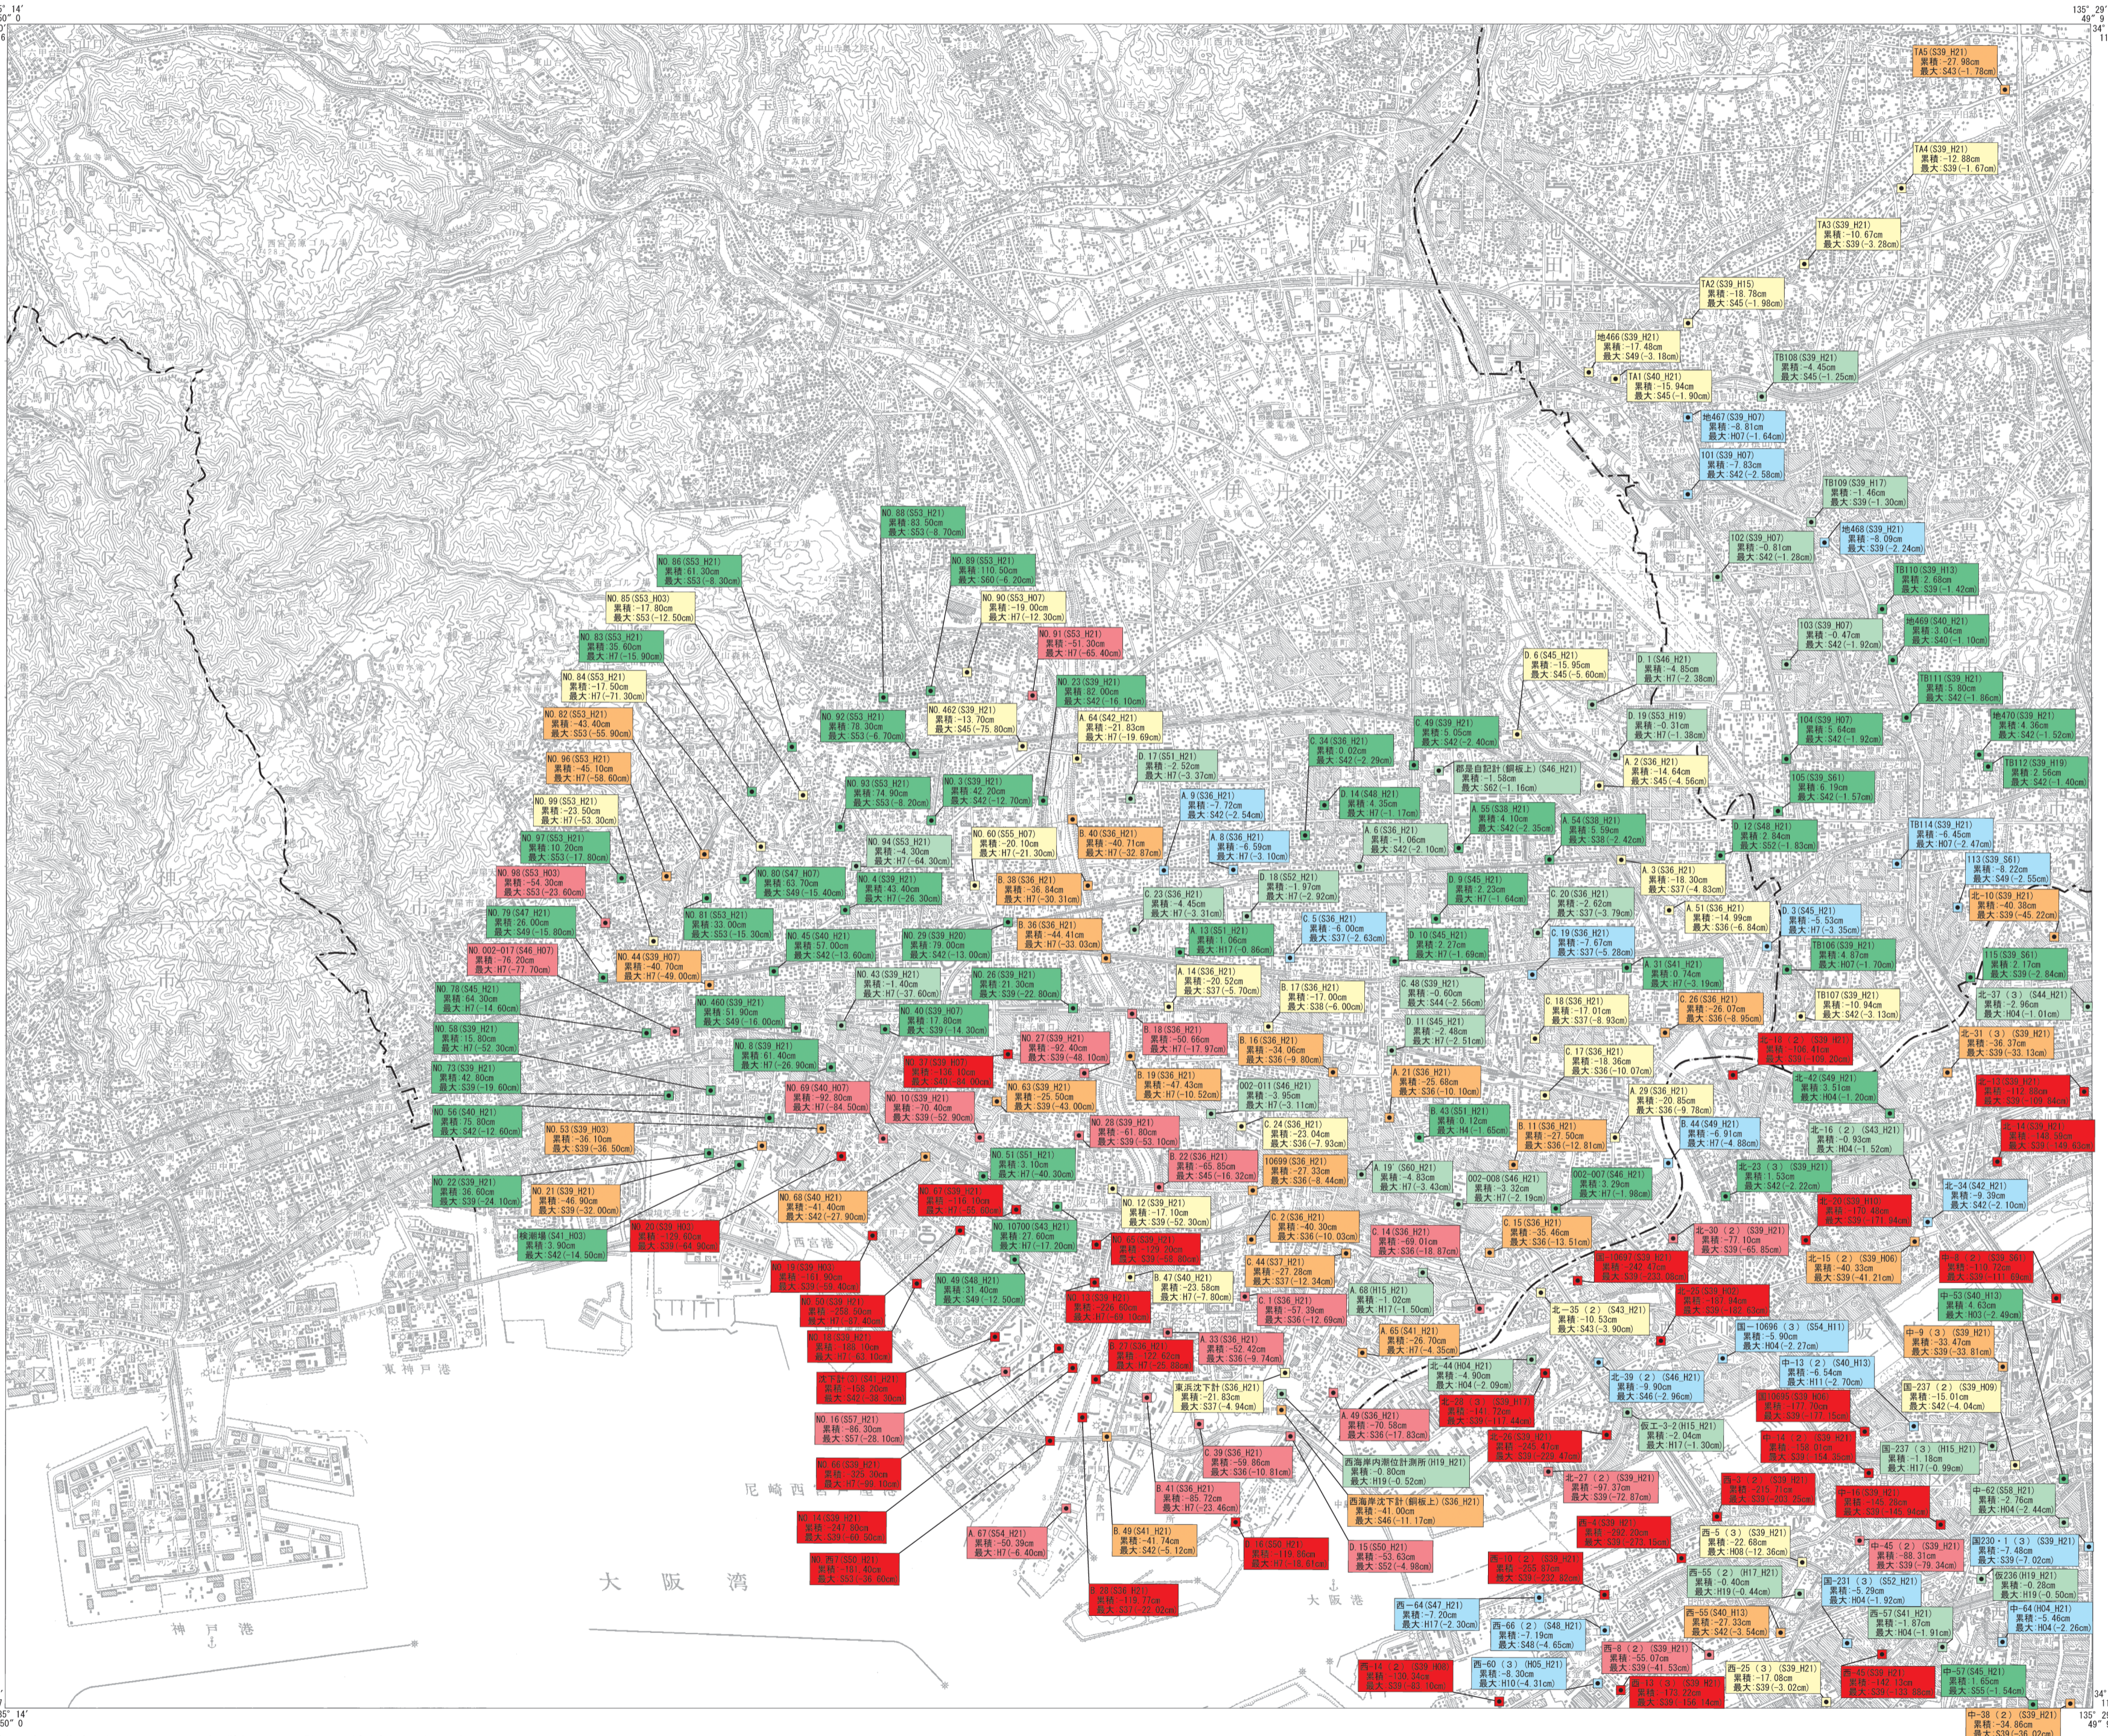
大阪湾

神戸港

尼崎西宮芦屋港

東神戸港

TA5(S39_H21)
累積 -27.99cm
最大 S43(-1.78cm)

TA4(S39_H21)
累積 -12.88cm
最大 S39(-1.67cm)

TA3(S39_H21)
累積 -10.67cm
最大 S39(-2.28cm)

TA2(S39_H15)
累積 -18.78cm
最大 S45(-1.98cm)

TA1(S40_H21)
累積 -15.94cm
最大 S45(-1.90cm)

NO.85(S53_H21)
累積 -17.80cm
最大 S53(-12.50cm)

NO.84(S53_H21)
累積 -17.50cm
最大 H7(-15.90cm)

NO.82(S53_H21)
累積 -43.40cm

NO.96(S53_H21)
累積 -45.10cm
最大 H7(-38.60cm)

NO.99(S53_H21)
累積 -23.50cm
最大 H7(-53.30cm)

NO.98(S53_H21)
累積 -54.30cm
最大 S53(-23.60cm)

NO.79(S47_H21)
累積 26.00cm
最大 S49(-15.90cm)

NO.78(S40_H21)
累積 64.30cm
最大 H7(-14.60cm)

NO.76(S40_H21)
累積 75.80cm
最大 S42(-12.60cm)

NO.53(S39_H03)
累積 -36.10cm
最大 S39(-50.10cm)

NO.22(S39_H21)
累積 36.60cm

NO.21(S39_H21)
累積 -46.90cm
最大 S39(-32.70cm)

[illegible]